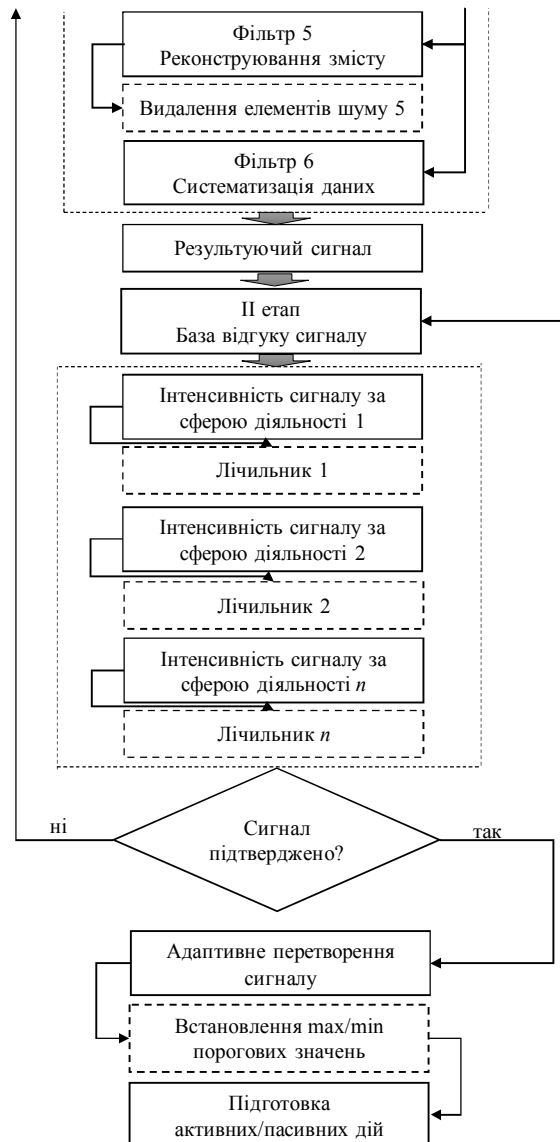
Фільтр 5
Реконструювання змісту

Видалення елементів шуму 5

Фільтр 6
Систематизація даних

Результуючий сигнал

II етап
База відгуку сигналу

Інтенсивність сигналу за сферою діяльності 1

Лічильник 1

Інтенсивність сигналу за сферою діяльності 2

Лічильник 2

Інтенсивність сигналу за сферою діяльності *n*

Лічильник *n*

ні

Сигнал підтверджено?

так

Адаптивне перетворення сигналу

Встановлення max/min порогових значень

Підготовка активних/пасивних дій